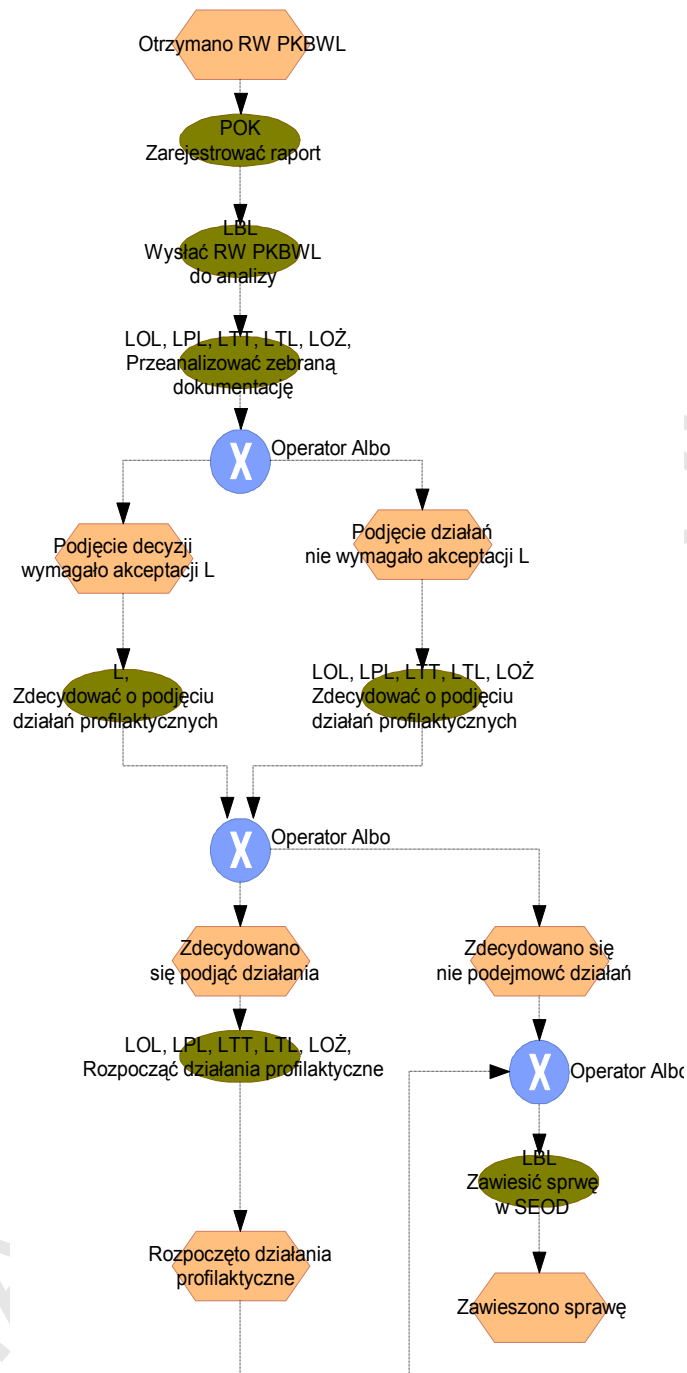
Otrzymano RW PKBWL

POK
Zarejestrować raport

LBL
Wysłać RW PKBWL do analizy

LOL, LPL, LTT, LTL, LOŻ,
Przeanalizować zebraną dokumentację

X
Operator Albo

Podjęcie decyzji wymagało akceptacji L

Podjęcie działań nie wymagało akceptacji L

L,
Zdecydować o podjęciu działań profilaktycznych

LOL, LPL, LTT, LTL, LOŻ
Zdecydować o podjęciu działań profilaktycznych

X
Operator Albo

Zdecydowano się podjąć działania

Zdecydowano się nie podejmować działań

LOL, LPL, LTT, LTL, LOŻ,
Rozpocząć działania profilaktyczne

X
Operator Albo

LBL
Zawiesić sprwę w SEOD

Rozpoczęto działania profilaktyczne

Zawieszono sprawę